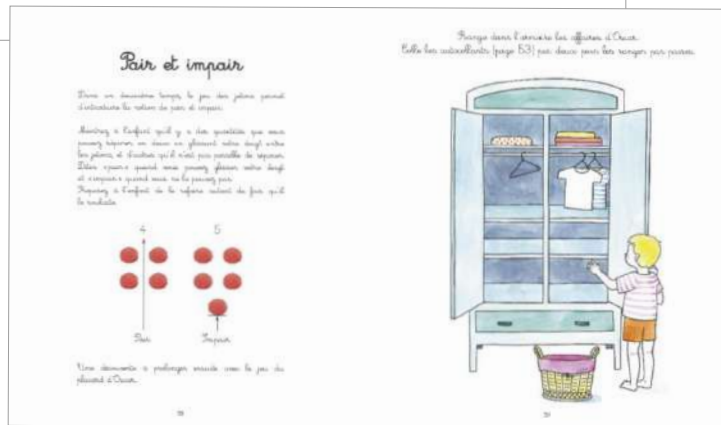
Pair et impair

Dans un deuxième temps, le jeu des jetons permet d'introduire la notion de pair et impair.

Montrez à l'enfant qu'il y a des quantités que vous pouvez séparer en deux en glissant votre doigt entre les jetons, et d'autres qu'il n'est pas possible de séparer. Dites « pair » quand vous pouvez glisser votre doigt et « impair » quand vous ne le pouvez pas. Proposez à l'enfant de le refaire autant de fois qu'il le souhaite.

4

5

Pair

Impair

Une découverte à prolonger ensuite avec le jeu du placard d'Oscar.

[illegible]

Range dans l'armoire les affaires d'Oscar. Colle les autocollants (page 53) par deux pour les ranger par paires.

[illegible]